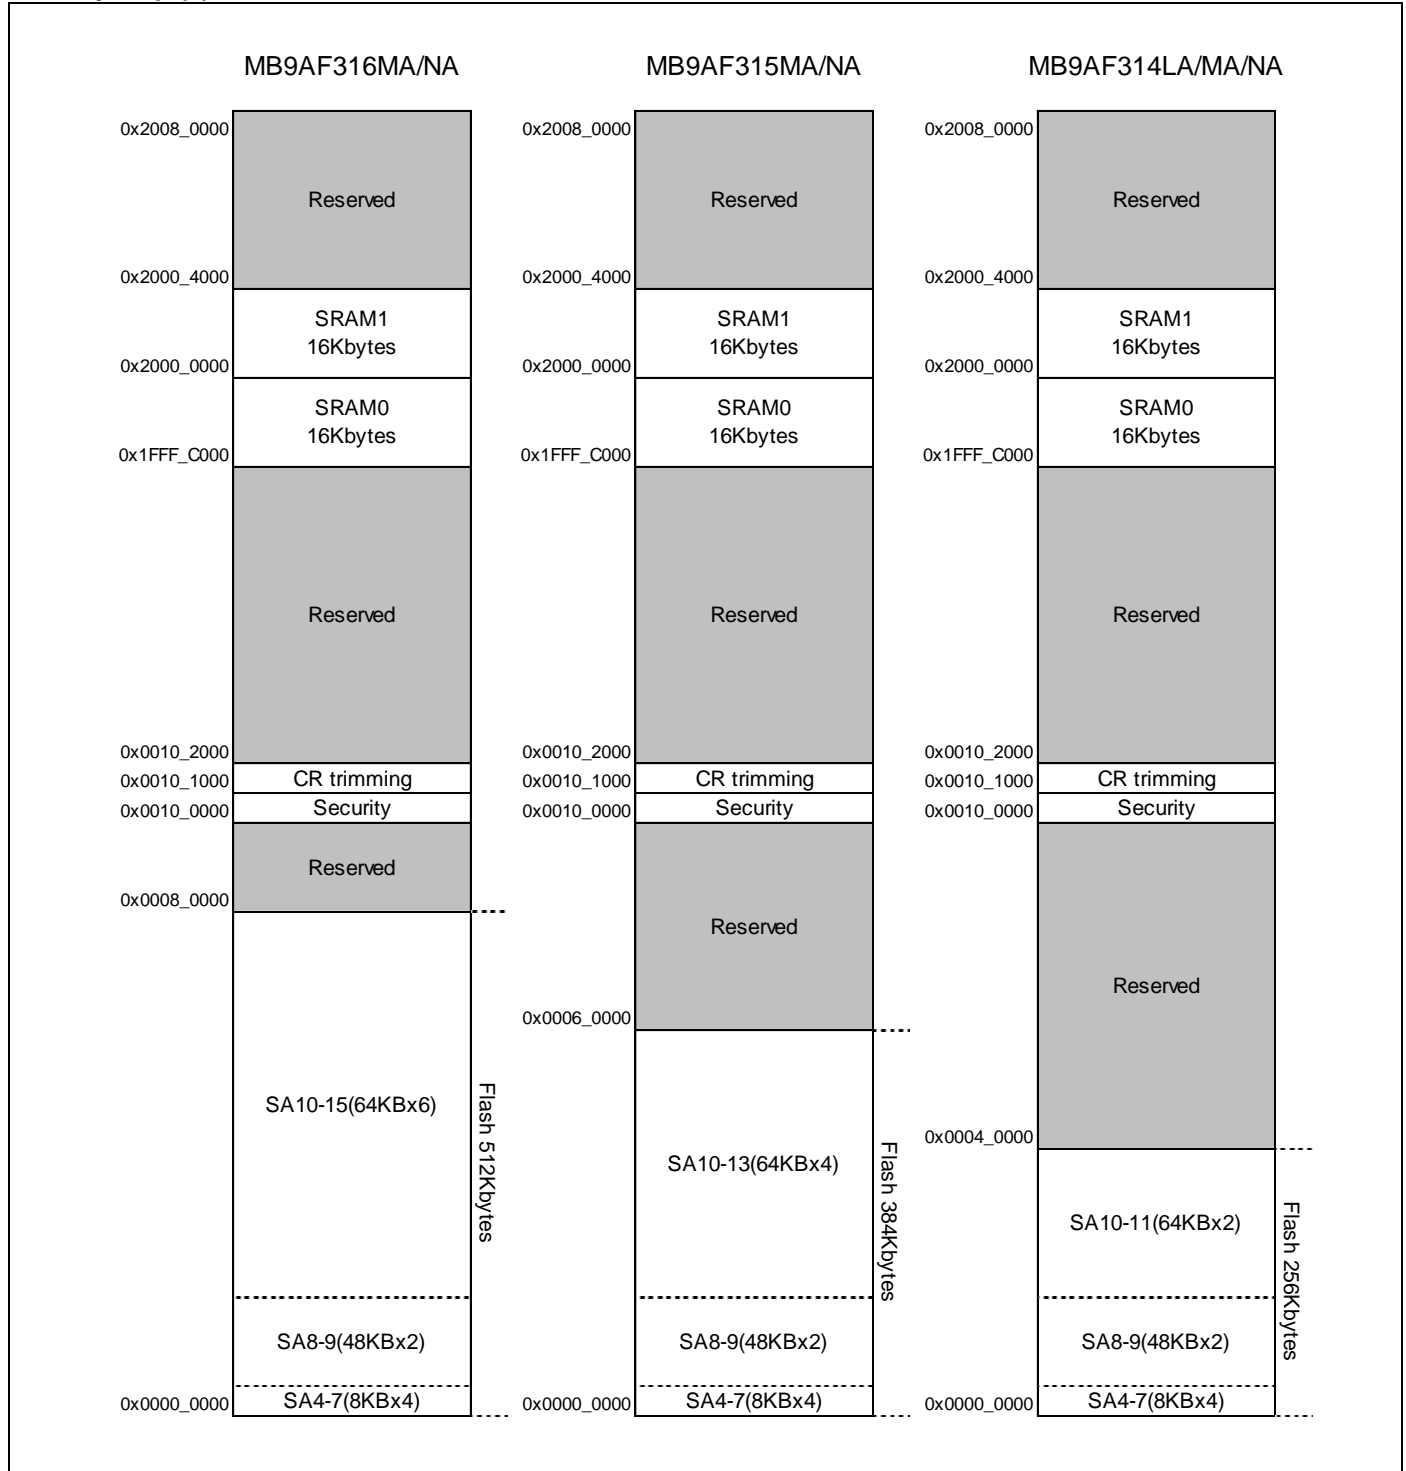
MB9AF316MA/NA

0x2008_0000
Reserved
0x2000_4000
SRAM1
16Kbytes
0x2000_0000
SRAM0
16Kbytes
0x1FFF_C000
Reserved
0x0010_2000
CR trimming
0x0010_1000
Security
0x0010_0000
Reserved
0x0008_0000
SA10-15(64KBx6)
SA8-9(48KBx2)
0x0000_0000
SA4-7(8KBx4)
Flash 512Kbytes

MB9AF315MA/NA

0x2008_0000
Reserved
0x2000_4000
SRAM1
16Kbytes
0x2000_0000
SRAM0
16Kbytes
0x1FFF_C000
Reserved
0x0010_2000
CR trimming
0x0010_1000
Security
0x0010_0000
Reserved
0x0006_0000
SA10-13(64KBx4)
SA8-9(48KBx2)
0x0000_0000
SA4-7(8KBx4)
Flash 384Kbytes

MB9AF314LA/MA/NA

0x2008_0000
Reserved
0x2000_4000
SRAM1
16Kbytes
0x2000_0000
SRAM0
16Kbytes
0x1FFF_C000
Reserved
0x0010_2000
CR trimming
0x0010_1000
Security
0x0010_0000
Reserved
0x0004_0000
SA10-11(64KBx2)
SA8-9(48KBx2)
0x0000_0000
SA4-7(8KBx4)
Flash 256Kbytes